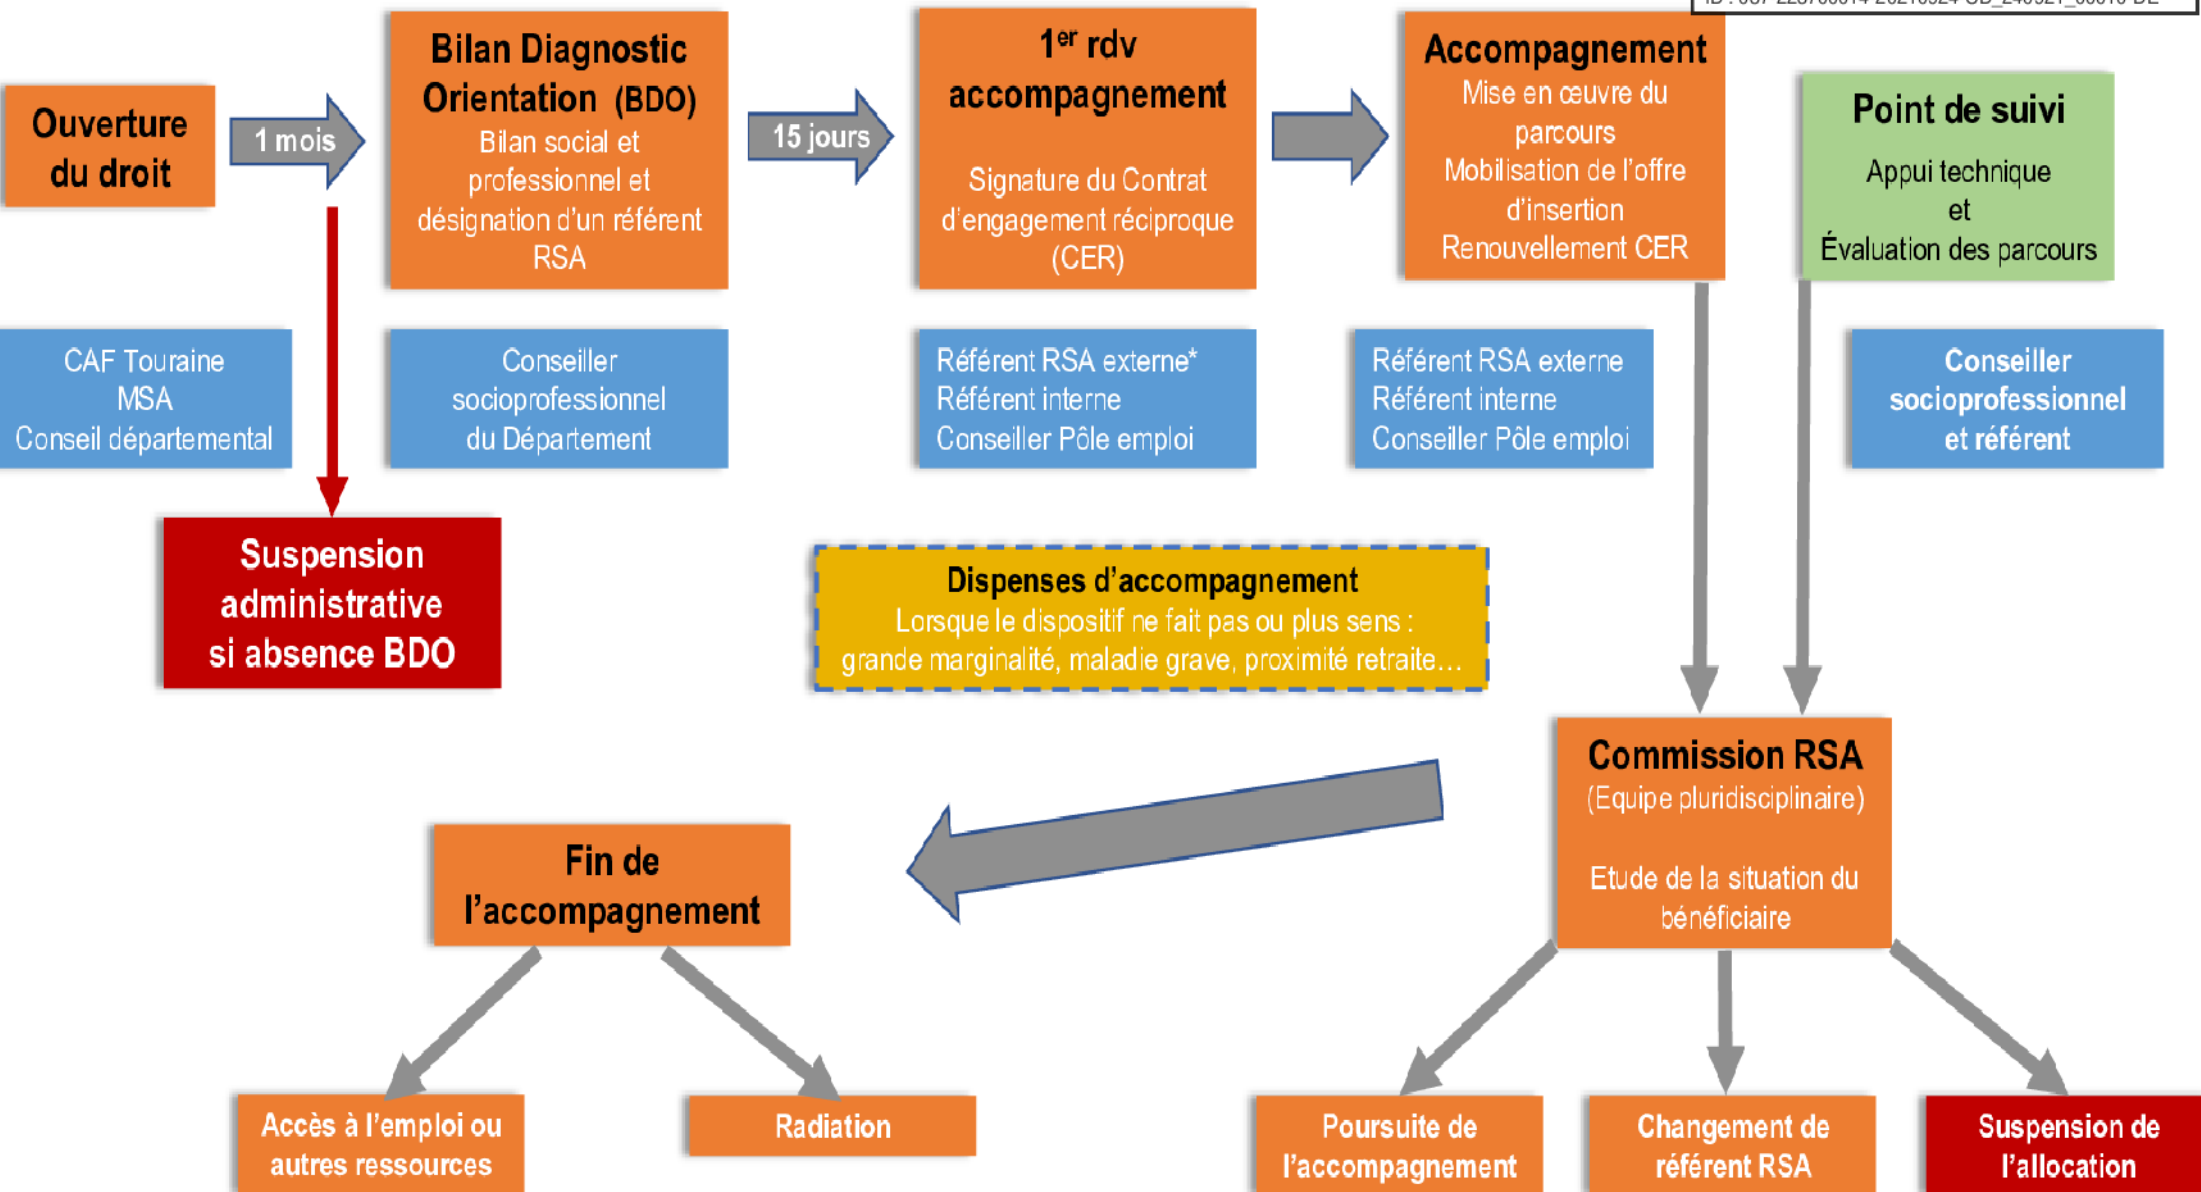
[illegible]

Ouverture du droit

1 mois

Bilan Diagnostic Orientation (BDO)
Bilan social et professionnel et désignation d'un référent RSA

15 jours

1$^{er}$ rdv accompagnement
Signature du Contrat d'engagement réciproque (CER)

Accompagnement
Mise en œuvre du parcours
Mobilisation de l'offre d'insertion
Renouvellement CER

Point de suivi
Appui technique et Évaluation des parcours

CAF Touraine
MSA
Conseil départemental

Conseiller socioprofessionnel du Département

Référent RSA externe*
Référent interne
Conseiller Pôle emploi

Référent RSA externe
Référent interne
Conseiller Pôle emploi

Conseiller socioprofessionnel et référent

Suspension administrative si absence BDO

Dispenses d'accompagnement
Lorsque le dispositif ne fait pas ou plus sens : grande marginalité, maladie grave, proximité retraite…

Commission RSA
(Equipe pluridisciplinaire)
Etude de la situation du bénéficiaire

Fin de l'accompagnement

Accès à l'emploi ou autres ressources

Radiation

Poursuite de l'accompagnement

Changement de référent RSA

Suspension de l'allocation